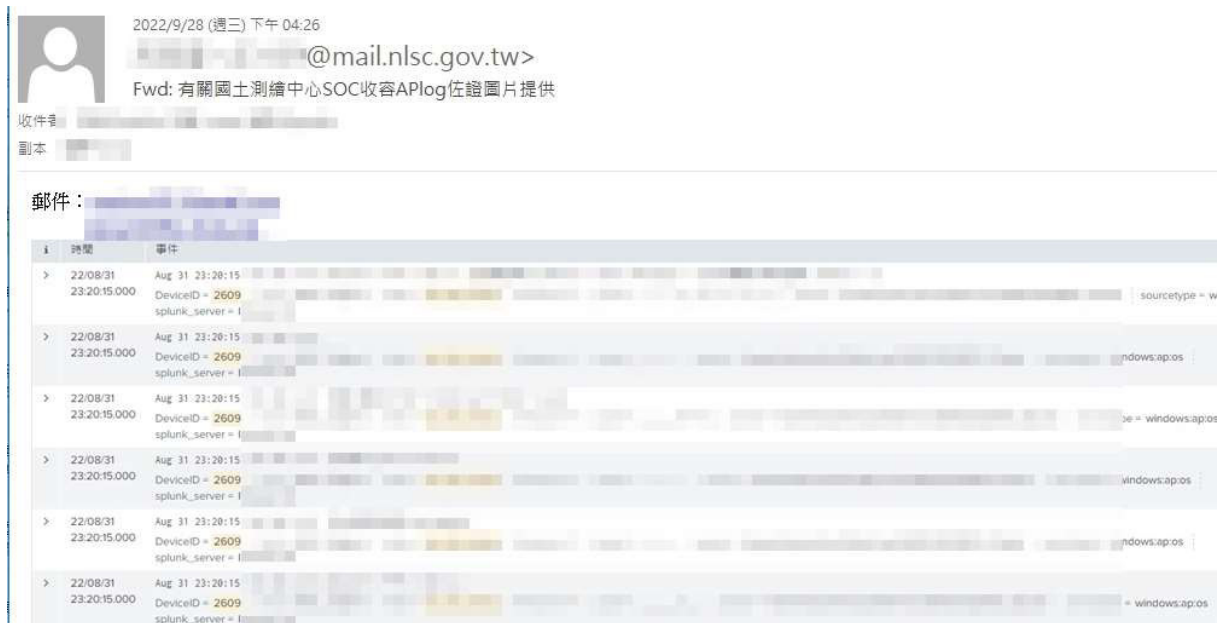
2022/9/28 (週三) 下午 04:26

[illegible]@mail.nlsc.gov.tw>

Fwd: 有關國土測繪中心SOC收容APlog佐證圖片提供

收件者 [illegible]

副本 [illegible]

郵件：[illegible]

| i | 時間 | 事件 |
|---|---|---|
| > | 22/08/31 23:20:15.000 | Aug 31 23:20:15 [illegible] DeviceID = 2609 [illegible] sourcetype = w splunk_server = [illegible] |
| > | 22/08/31 23:20:15.000 | Aug 31 23:20:15 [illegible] DeviceID = 2609 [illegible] ndows:ap:os splunk_server = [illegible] |
| > | 22/08/31 23:20:15.000 | Aug 31 23:20:15 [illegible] DeviceID = 2609 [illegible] pe = windows:ap:os splunk_server = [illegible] |
| > | 22/08/31 23:20:15.000 | Aug 31 23:20:15 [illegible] DeviceID = 2609 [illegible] windows:ap:os splunk_server = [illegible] |
| > | 22/08/31 23:20:15.000 | Aug 31 23:20:15 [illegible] DeviceID = 2609 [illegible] ndows:ap:os splunk_server = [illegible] |
| > | 22/08/31 23:20:15.000 | Aug 31 23:20:15 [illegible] DeviceID = 2609 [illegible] = windows:ap:os splunk_server = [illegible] |